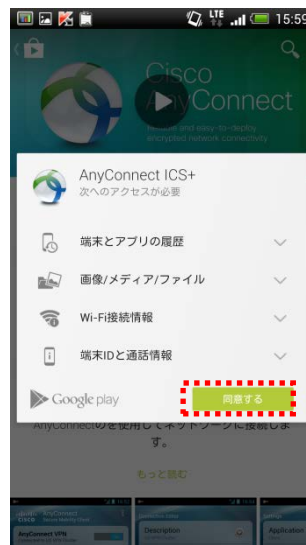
LTE 15:59

Cisco AnyConnect

Reliable and easy-to-deploy encrypted network connectivity

AnyConnect ICS+
次へのアクセスが必要

端末とアプリの履歴

画像/メディア/ファイル

Wi-Fi接続情報

端末IDと通話情報

Google play

同意する

AnyConnectを使用してネットワークに接続します。

もっと読む

AnyConnect
Secure Mobility Client

AnyConnect VPN

Description

Application